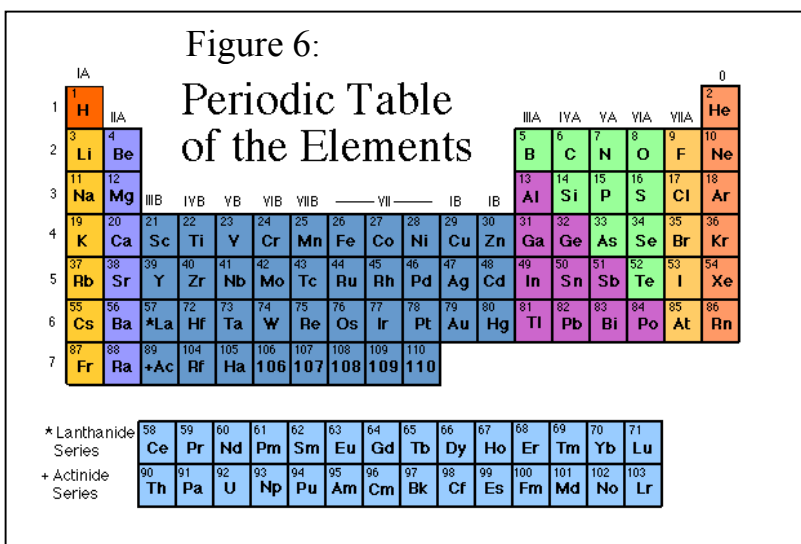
Figure 6:

Periodic Table of the Elements

| | IA | | | | | | | | | | | | | | | | | 0 |
|---|---|---|---|---|---|---|---|---|---|---|---|---|---|---|---|---|---|---|
| | | IIA | | | | | | | | | | | IIIA | IVA | VA | VIA | VIIA | |
| 1 | 1 H | | | | | | | | | | | | | | | | | 2 He |
| 2 | 3 Li | 4 Be | | | | | | | | | | | 5 B | 6 C | 7 N | 8 O | 9 F | 10 Ne |
| | | | IIIB | IVB | VB | VIB | VIIB | —— | VII | —— | IB | IIB | | | | | | |
| 3 | 11 Na | 12 Mg | | | | | | | | | | | 13 Al | 14 Si | 15 P | 16 S | 17 Cl | 18 Ar |
| 4 | 19 K | 20 Ca | 21 Sc | 22 Ti | 23 V | 24 Cr | 25 Mn | 26 Fe | 27 Co | 28 Ni | 29 Cu | 30 Zn | 31 Ga | 32 Ge | 33 As | 34 Se | 35 Br | 36 Kr |
| 5 | 37 Rb | 38 Sr | 39 Y | 40 Zr | 41 Nb | 42 Mo | 43 Tc | 44 Ru | 45 Rh | 46 Pd | 47 Ag | 48 Cd | 49 In | 50 Sn | 51 Sb | 52 Te | 53 I | 54 Xe |
| 6 | 55 Cs | 56 Ba | 57 *La | 72 Hf | 73 Ta | 74 W | 75 Re | 76 Os | 77 Ir | 78 Pt | 79 Au | 80 Hg | 81 Tl | 82 Pb | 83 Bi | 84 Po | 85 At | 86 Rn |
| 7 | 87 Fr | 88 Ra | 89 +Ac | 104 Rf | 105 Ha | 106 106 | 107 107 | 108 108 | 109 109 | 110 110 | | | | | | | | |

| | | | | | | | | | | | | | | |
|---|---|---|---|---|---|---|---|---|---|---|---|---|---|---|
| * Lanthanide Series | 58 Ce | 59 Pr | 60 Nd | 61 Pm | 62 Sm | 63 Eu | 64 Gd | 65 Tb | 66 Dy | 67 Ho | 68 Er | 69 Tm | 70 Yb | 71 Lu |
| + Actinide Series | 90 Th | 91 Pa | 92 U | 93 Np | 94 Pu | 95 Am | 96 Cm | 97 Bk | 98 Cf | 99 Es | 100 Fm | 101 Md | 102 No | 103 Lr |